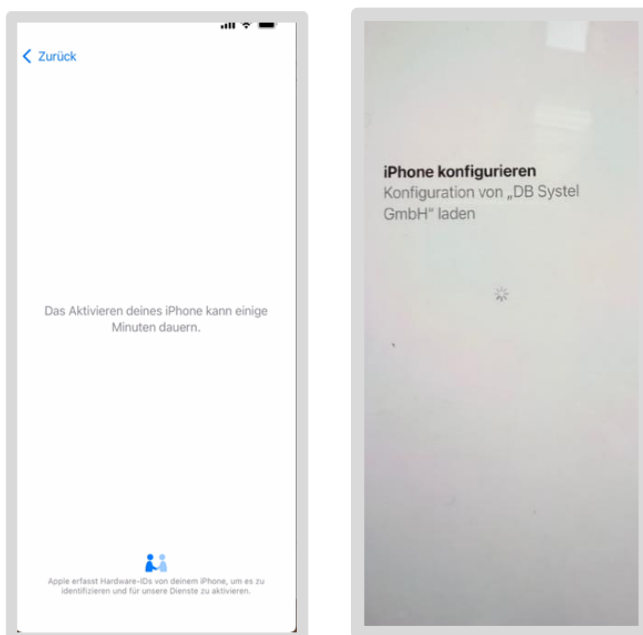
Zurück

Das Aktivieren deines iPhone kann einige Minuten dauern.

Apple erfasst Hardware-IDs von deinem iPhone, um es zu identifizieren und für unsere Dienste zu aktivieren.

iPhone konfigurieren
Konfiguration von „DB Systel GmbH" laden